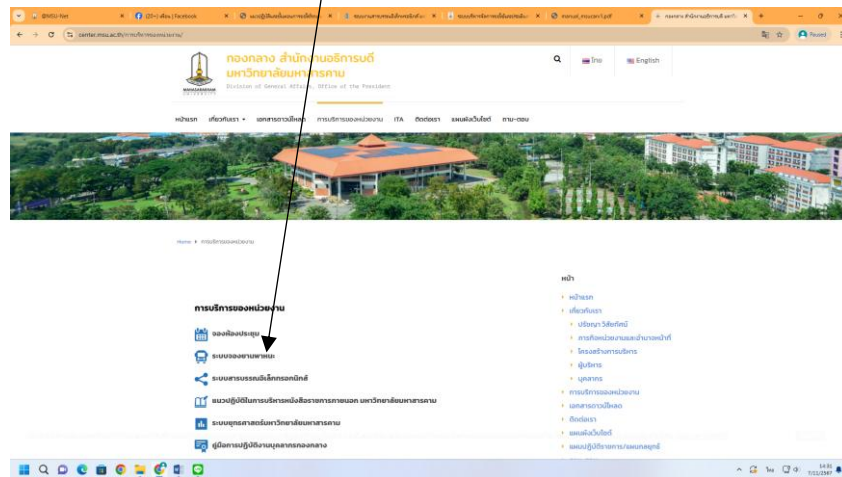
@MSU-Net
(20+) เฟีย | Facebook
แนวปฏิบัติ...
manual_msucen1.pdf
กองกลาง สำนักงานอธิการบดี
centar.msu.ac.th/การบริหารของหน่วยงาน/
Paused

กองกลาง สำนักงานอธิการบดี
มหาวิทยาลัยมหาสารคาม
Division of General Affairs, Office of the President
MAHASARAKHAM UNIVERSITY

ไทย
English

หน้าแรก เกี่ยวกับเรา เอกสารดาวน์โหลด การบริหารของหน่วยงาน ITA ติดต่อเรา แผนผังเว็บไซต์ ถาม-ตอบ

Home › การบริหารของหน่วยงาน

การบริหารของหน่วยงาน

จองห้องประชุม
ระบบจองยานพาหนะ
ระบบสารบรรณอิเล็กทรอนิกส์
แนวปฏิบัติในการบริหารหนังสือราชการภายนอก มหาวิทยาลัยมหาสารคาม
ระบบยุทธศาสตร์มหาวิทยาลัยมหาสารคาม
คู่มือการปฏิบัติงานบุคลากรกองกลาง

หน้า
หน้าแรก
เกี่ยวกับเรา
ปรัชญา วิสัยทัศน์
การกิจหน่วยงานและอำนาจหน้าที่
โครงสร้างการบริหาร
ผู้บริหาร
บุคลากร
การบริหารของหน่วยงาน
เอกสารดาวน์โหลด
ติดต่อเรา
แผนผังเว็บไซต์
แผนปฏิบัติราชการ/แผนกลยุทธ์

ไทย
14:31
7/11/2567